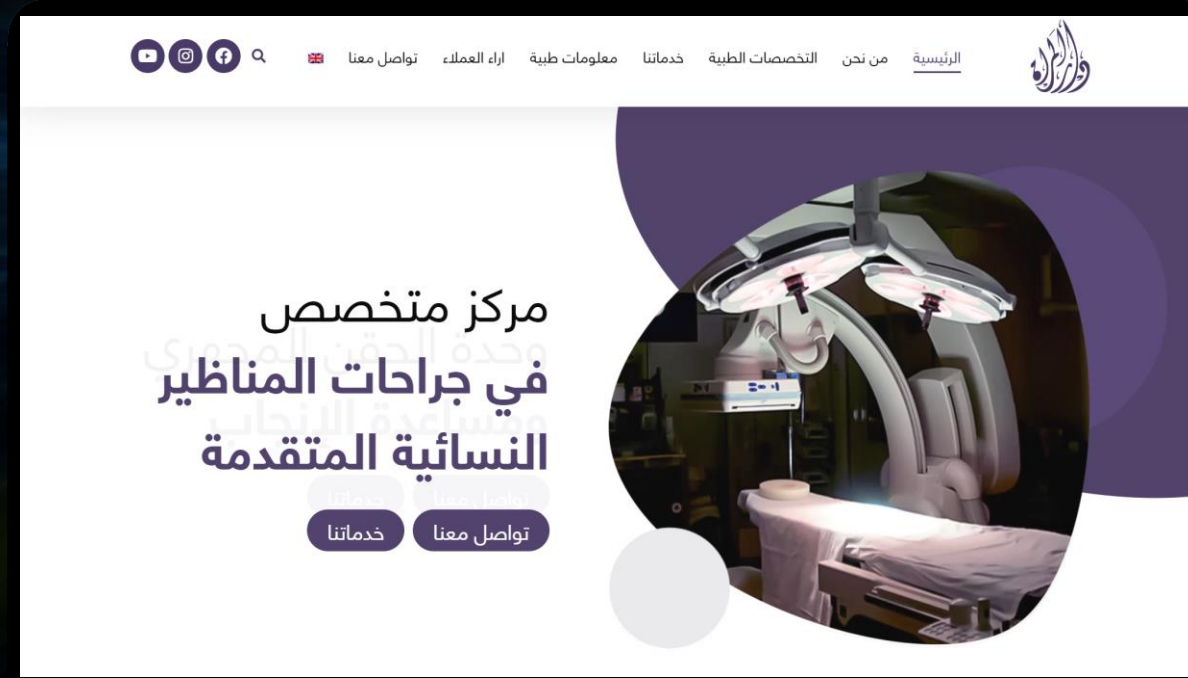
الرئيسية من نحن التخصصات الطبية خدماتنا معلومات طبية اراء العملاء تواصل معنا

مركز متخصص
في جراحات المناظير
النسائية المتقدمة

وحدة الحقن المجهري ومساعدة الإنجاب

تواصل معنا خدماتنا

تواصل معنا خدماتنا